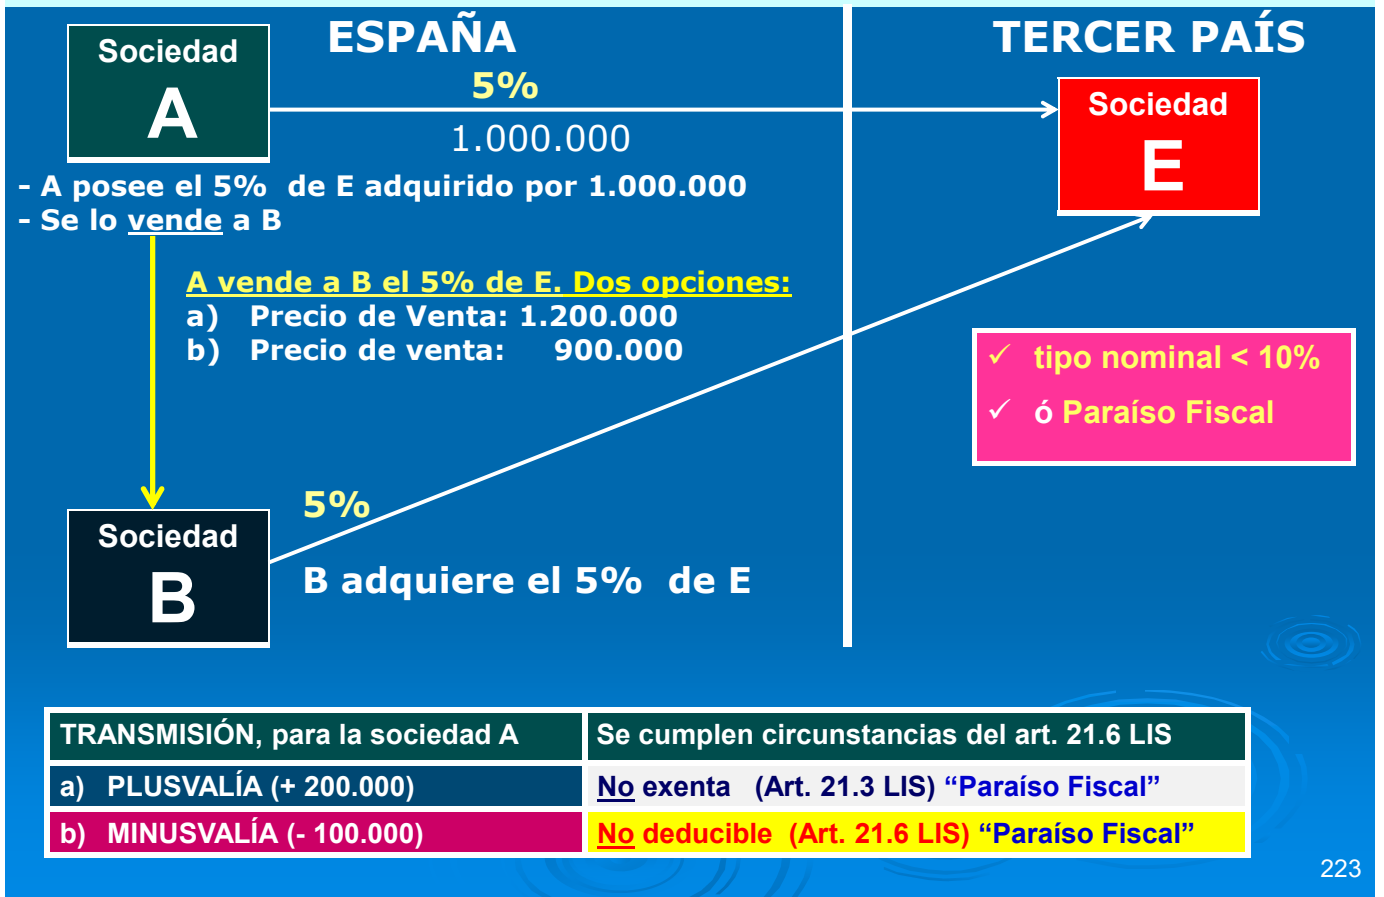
Sociedad
A

ESPAÑA

TERCER PAÍS

5%

1.000.000

Sociedad
E

- A posee el 5% de E adquirido por 1.000.000
- Se lo vende a B

A vende a B el 5% de E. Dos opciones:
a) Precio de Venta: 1.200.000
b) Precio de venta: 900.000

✓ tipo nominal < 10%
✓ ó Paraíso Fiscal

5%

Sociedad
B

B adquiere el 5% de E

| TRANSMISIÓN, para la sociedad A | Se cumplen circunstancias del art. 21.6 LIS |
|---|---|
| a) PLUSVALÍA (+ 200.000) | No exenta (Art. 21.3 LIS) "Paraíso Fiscal" |
| b) MINUSVALÍA (- 100.000) | No deducible (Art. 21.6 LIS) "Paraíso Fiscal" |

223